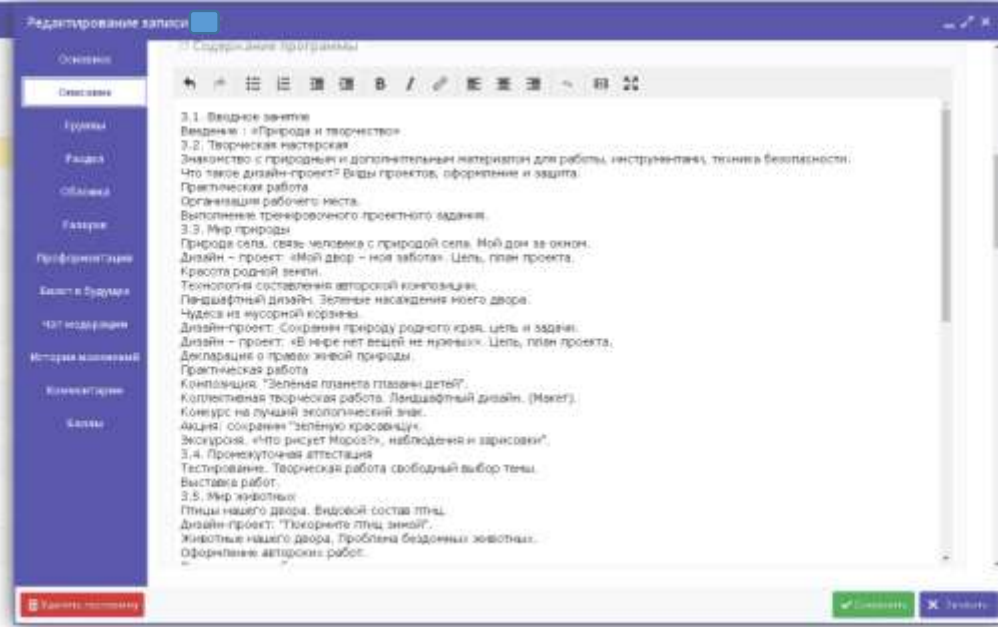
Редактирование записи

Основное
Описание
Группы
Разделы
Обложка
Галерея
Профориентация
Билет в будущее
Чат модерации
История изменений
Комментарии
Баллы

Содержание программы

3.1. Вводное занятие
Введение : «Природа и творчество»
3.2. Творческая мастерская
Знакомство с природными и дополнительными материалами для работы, инструментами, техника безопасности.
Что такое дизайн-проект? Виды проектов, оформление и защита.
Практическая работа
Организация рабочего места.
Выполнение тренировочного проектного задания.
3.3. Мир природы
Природа села, связь человека с природой села. Мой дом за окном.
Дизайн – проект: «Мой двор – моя забота». Цель, план проекта.
Красота родной земли.
Технология составления авторской композиции.
Ландшафтный дизайн. Зеленые насаждения моего двора.
Чудеса из мусорной корзины.
Дизайн-проект: Сохраним природу родного края, цель и задачи.
Дизайн – проект: «В мире нет вещей не нужных». Цель, план проекта.
Декларация о правах живой природы.
Практическая работа
Композиция: "Зелёная планета глазами детей".
Коллективная творческая работа. Ландшафтный дизайн. (Макет).
Конкурс на лучший экологический знак.
Акция: сохраним "зелёную красавицу".
Экскурсия. «Что рисует Мороз?», наблюдения и зарисовки".
3.4. Промежуточная аттестация
Тестирование. Творческая работа свободный выбор темы.
Выставка работ.
3.5. Мир животных
Птицы нашего двора. Видовой состав птиц.
Дизайн-проект: "Покормите птиц зимой".
Животные нашего двора. Проблема бездомных животных.
Оформление авторских работ.

Удалить программу
Сохранить
Закрыть